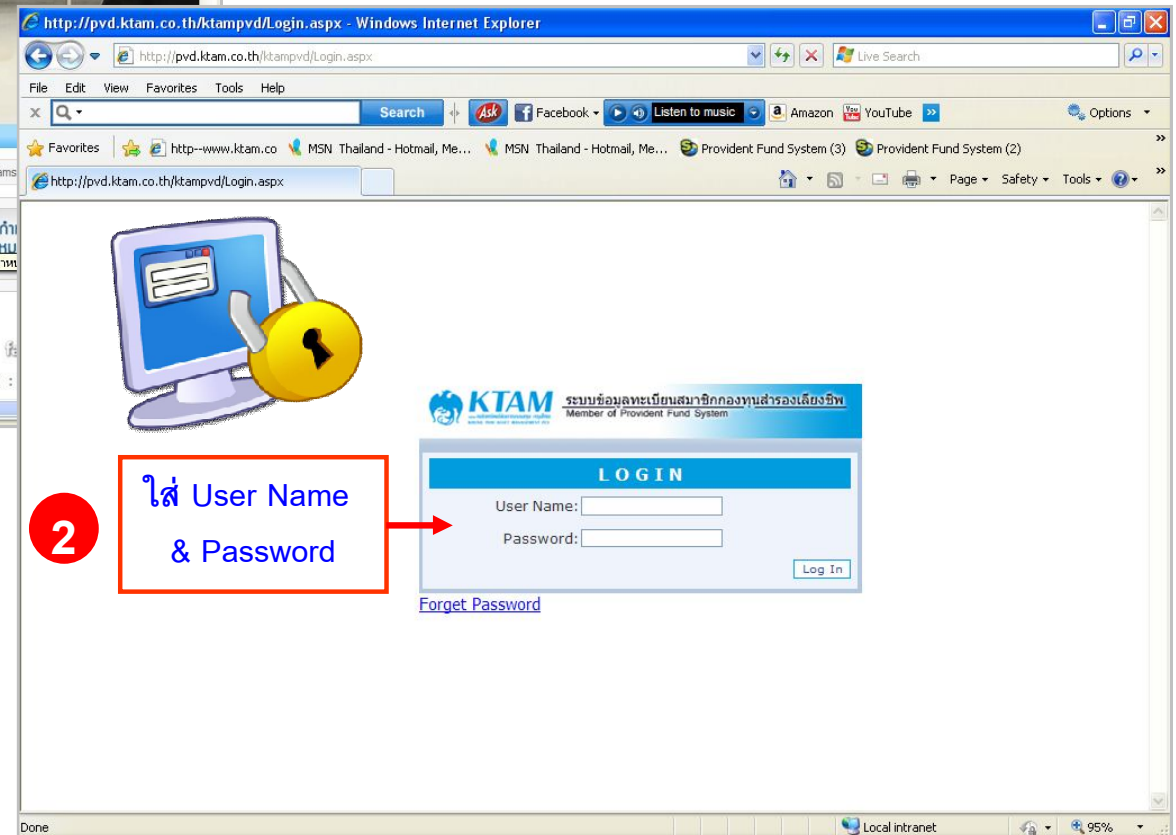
http://pvd.ktam.co.th/ktampvd/Login.aspx - Windows Internet Explorer

http://pvd.ktam.co.th/ktampvd/Login.aspx

Live Search

File Edit View Favorites Tools Help

Search

Ask Facebook Listen to music Amazon YouTube Options

Favorites http--www.ktam.co MSN Thailand - Hotmail, Me... MSN Thailand - Hotmail, Me... Provident Fund System (3) Provident Fund System (2)

http://pvd.ktam.co.th/ktampvd/Login.aspx

Page Safety Tools

KTAM ระบบข้อมูลทะเบียนสมาชิกกองทุนสำรองเลี้ยงชีพ Member of Provident Fund System

LOGIN

User Name:

Password:

Log In

Forget Password

2

ใส่ User Name & Password

Done

Local intranet

95%